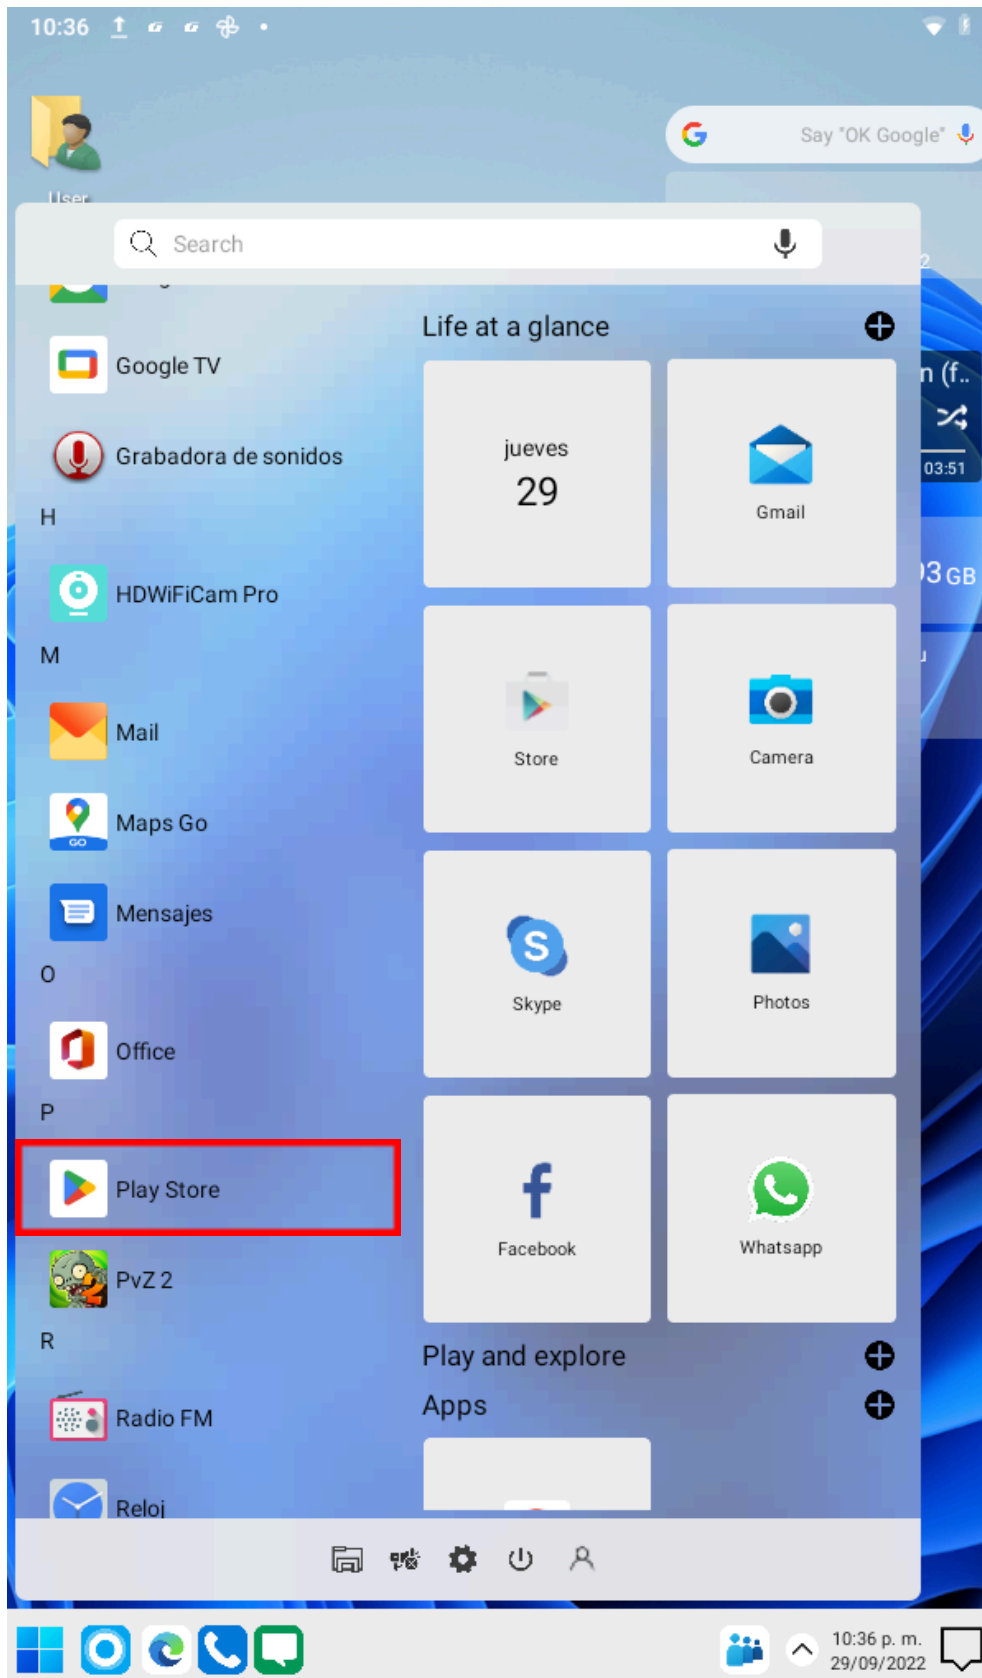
10:36

User

Say "OK Google"

Search

Google TV

Grabadora de sonidos

H

HDWiFiCam Pro

M

Mail

Maps Go

Mensajes

O

Office

P

Play Store

PvZ 2

R

Radio FM

Reloj

Life at a glance

jueves
29

Gmail

Store

Camera

Skype

Photos

Facebook

Whatsapp

Play and explore

Apps

n (f..

03:51

3 GB

10:36 p. m.
29/09/2022